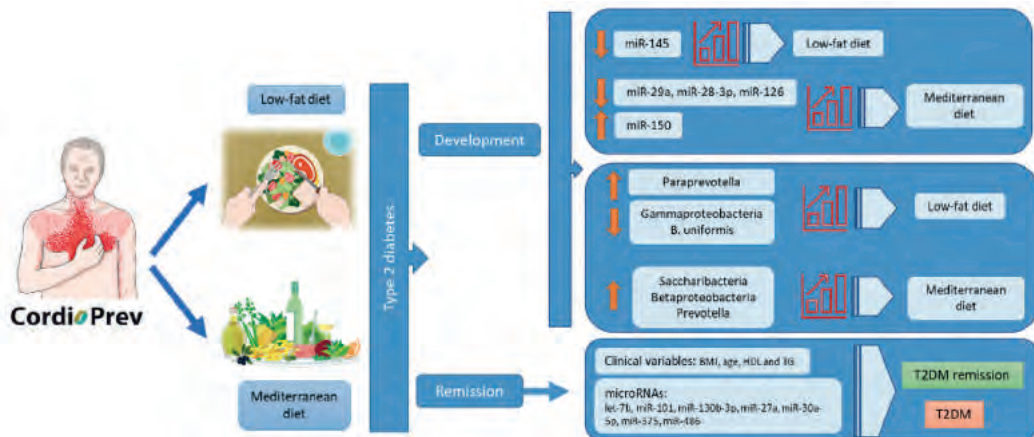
CordioPrev

Low-fat diet

Mediterranean diet

Type 2 diabetes

Development

Remission

miR-145

Low-fat diet

miR-29a, miR-28-3p, miR-126

miR-150

Mediterranean diet

Paraprevotella

Gammaproteobacteria B. uniformis

Low-fat diet

Saccharibacteria Betaproteobacteria Prevotella

Mediterranean diet

Clinical variables: BMI, age, HDL and TG

microRNAs: let-7b, miR-101, miR-130b-3p, miR-27a, miR-30a-5p, miR-375, miR-486

T2DM remission

T2DM